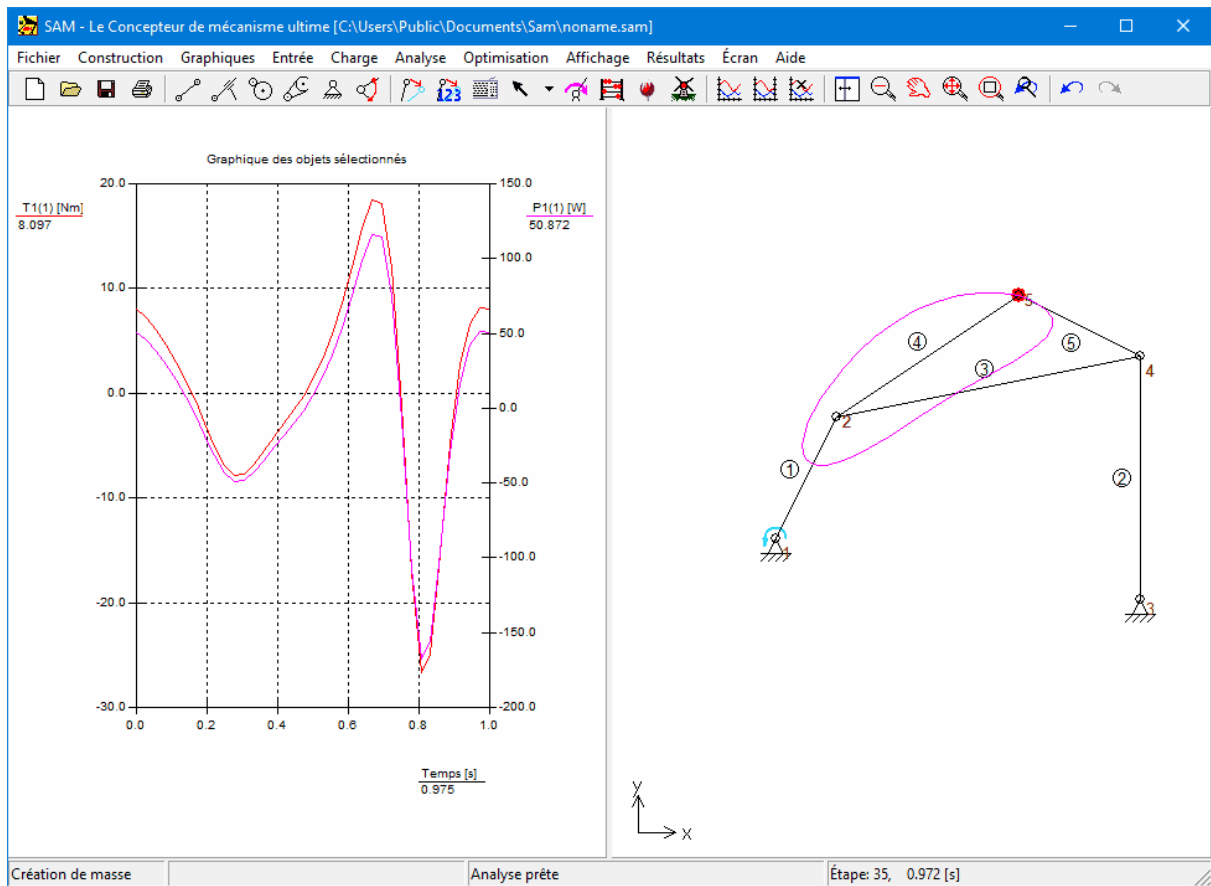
SAM - Le Concepteur de mécanisme ultime [C:\Users\Public\Documents\Sam\noname.sam]

Fichier Construction Graphiques Entrée Charge Analyse Optimisation Affichage Résultats Écran Aide

Graphique des objets sélectionnés

T1(1) [Nm]
8.097

P1(1) [W]
50.872

20.0
10.0
0.0
-10.0
-20.0
-30.0

150.0
100.0
50.0
0.0
-50.0
-100.0
-150.0
-200.0

0.0 0.2 0.4 0.6 0.8 1.0

Temps [s]
0.975

④ ⑤ ③ ① ② 

5
4
2
1
3

Y
X

Création de masse
Analyse prête
Étape: 35, 0.972 [s]